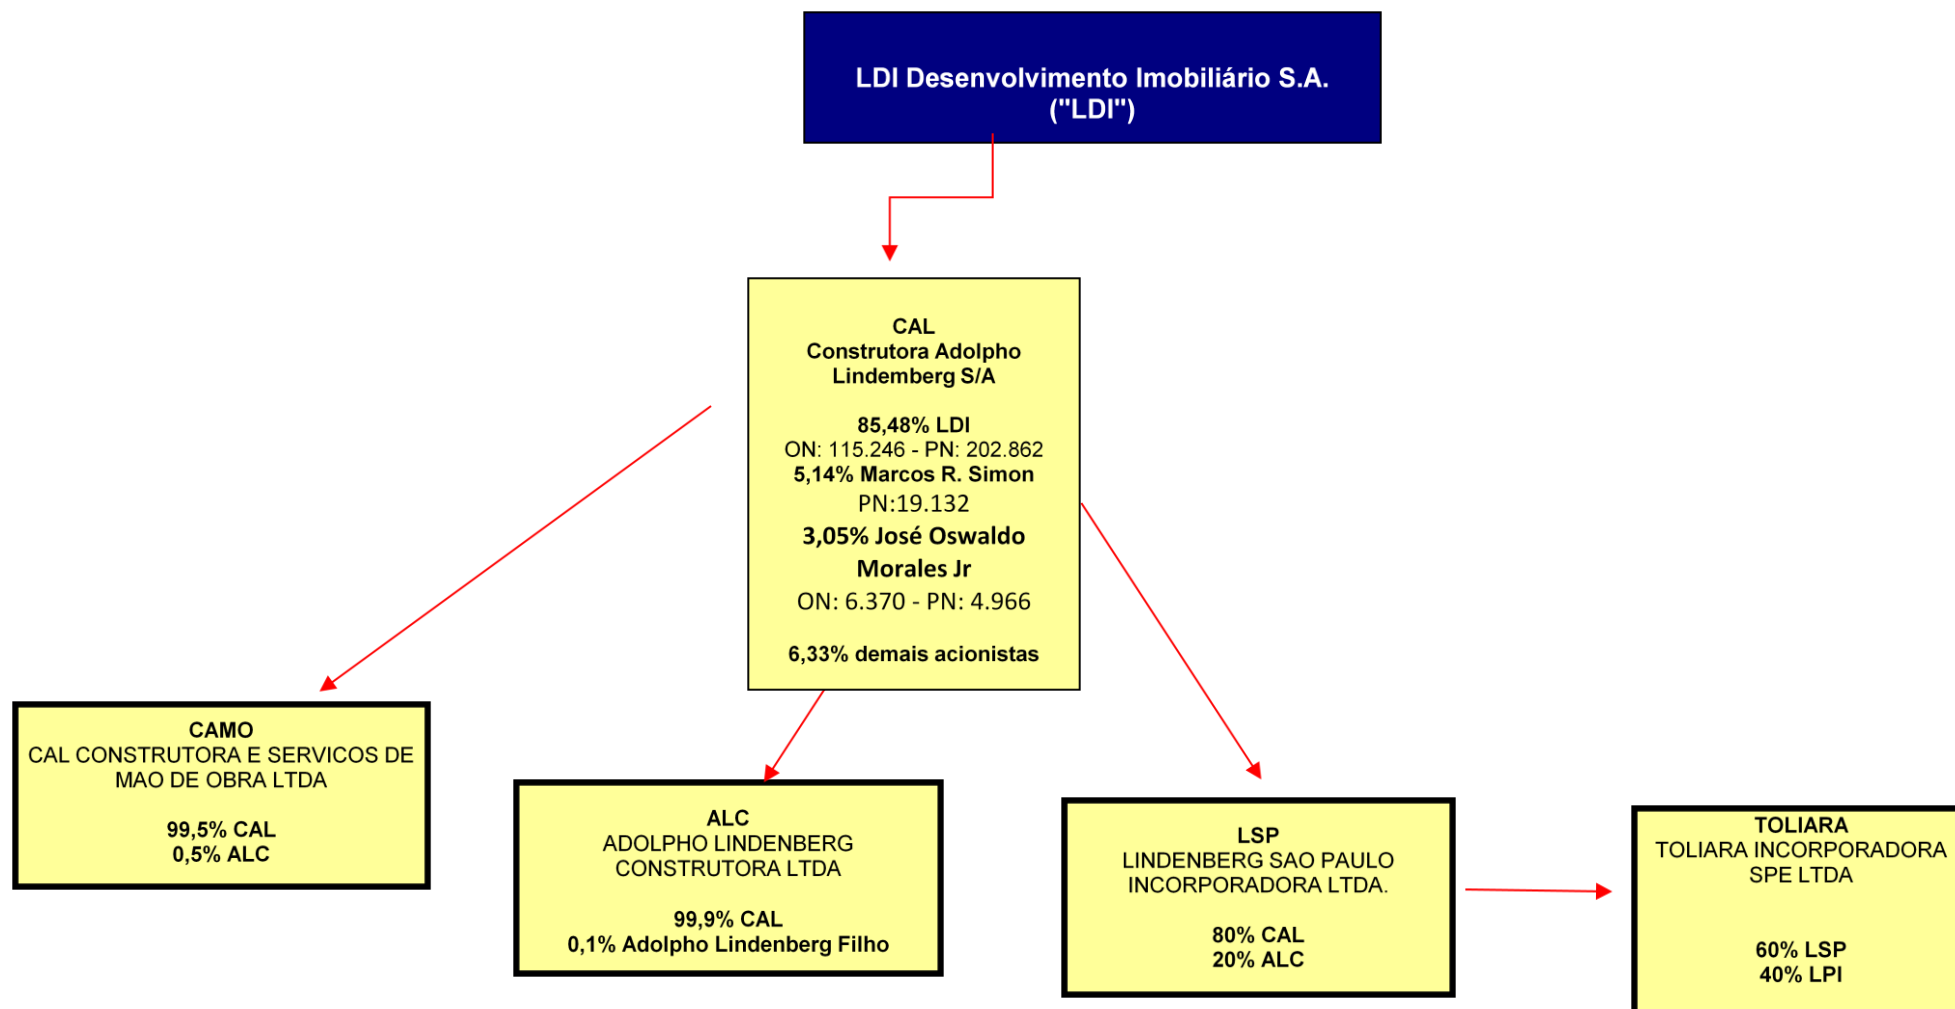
LDI Desenvolvimento Imobiliário S.A.
("LDI")

CAL
Construtora Adolpho Lindemberg S/A

85,48% LDI
ON: 115.246 - PN: 202.862
5,14% Marcos R. Simon
PN:19.132
3,05% José Oswaldo Morales Jr
ON: 6.370 - PN: 4.966

6,33% demais acionistas

CAMO
CAL CONSTRUTORA E SERVICOS DE MAO DE OBRA LTDA

99,5% CAL
0,5% ALC

ALC
ADOLPHO LINDENBERG CONSTRUTORA LTDA

99,9% CAL
0,1% Adolpho Lindenberg Filho

LSP
LINDENBERG SAO PAULO INCORPORADORA LTDA.

80% CAL
20% ALC

TOLIARA
TOLIARA INCORPORADORA SPE LTDA

60% LSP
40% LPI